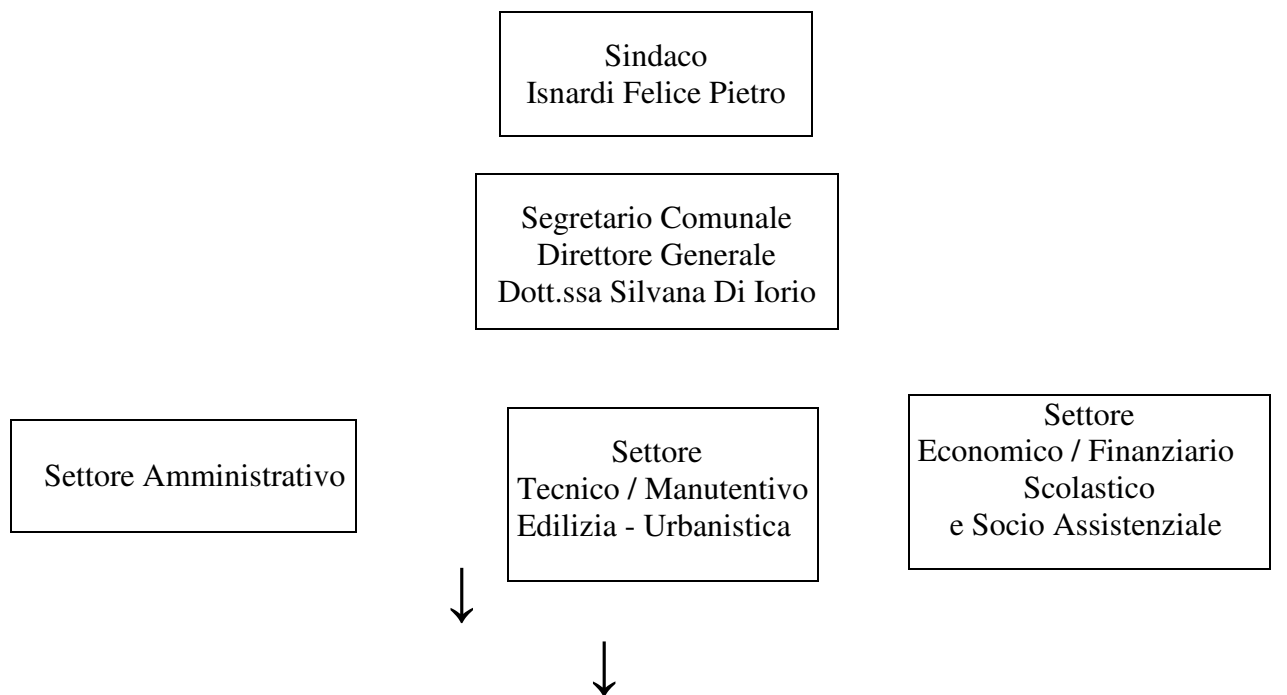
Sindaco
Isnardi Felice Pietro

Segretario Comunale
Direttore Generale
Dott.ssa Silvana Di Iorio

Settore Amministrativo

Settore
Tecnico / Manutentivo
Edilizia - Urbanistica

Settore
Economico / Finanziario
Scolastico
e Socio Assistenziale